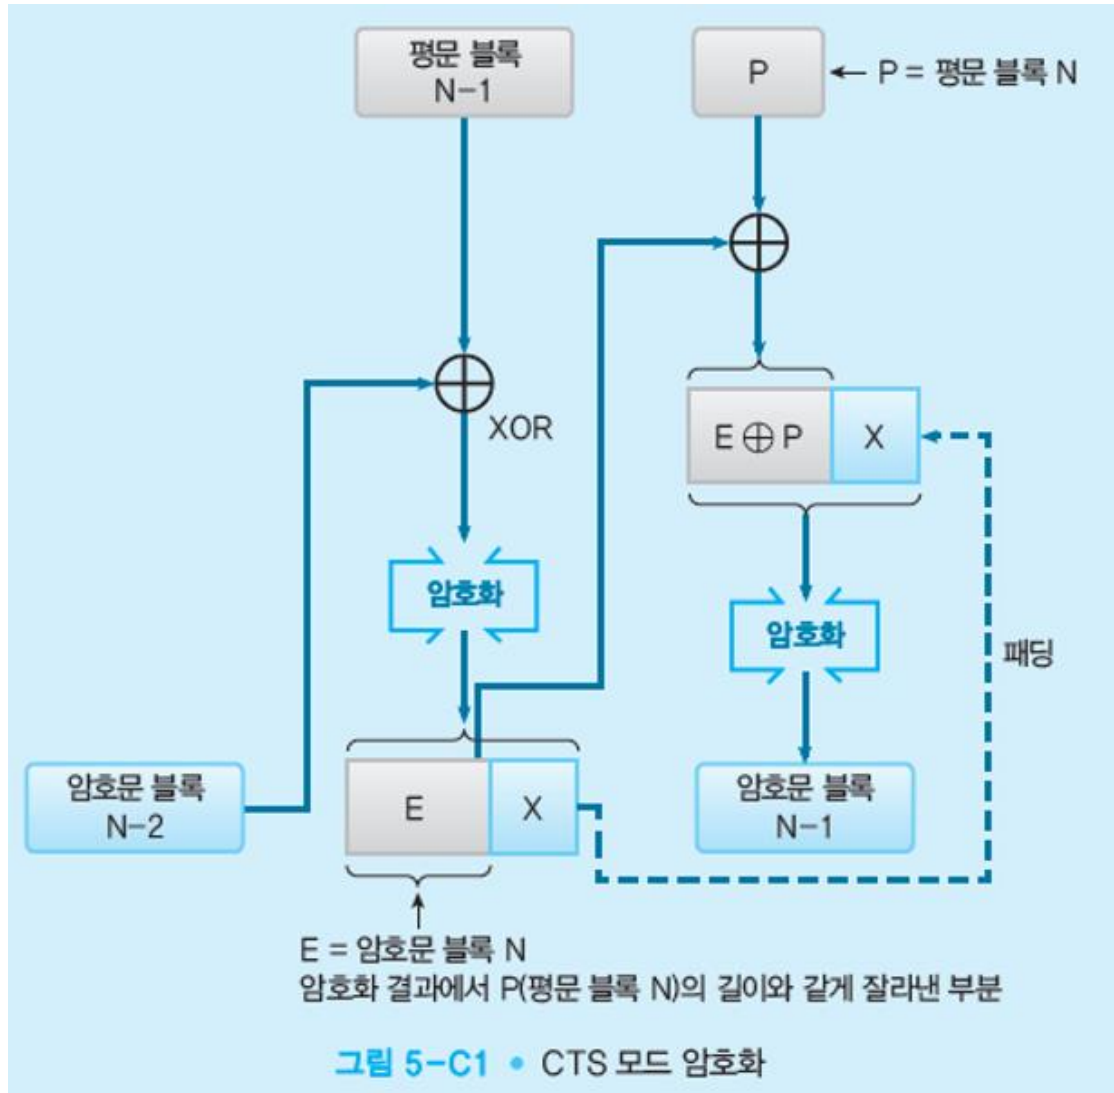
평문 블록 N−1

P

← P = 평문 블록 N

XOR

E ⊕ P

X

암호화

암호화

패딩

암호문 블록 N−2

E

X

암호문 블록 N−1

E = 암호문 블록 N
암호화 결과에서 P(평문 블록 N)의 길이와 같게 잘라낸 부분

그림 5−C1 • CTS 모드 암호화